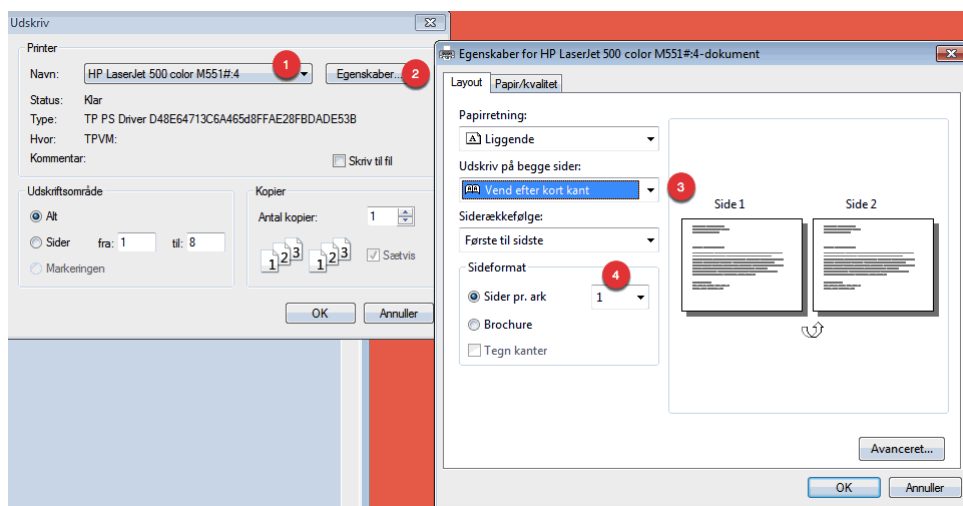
Udskriv

Printer

Navn: HP LaserJet 500 color M551#:4

1

Egenskaber...

2

Status: Klar

Type: TP PS Driver D48E64713C6A465d8FFAE28FBDADE53B

Hvor: TPVM:

Kommentar:

Skriv til fil

Udskriftsområde

Alt

Sider fra: 1 til: 8

Markeringen

Kopier

Antal kopier: 1

Sætvis

OK

Annuller

Egenskaber for HP LaserJet 500 color M551#:4-dokument

Layout

Papir/kvalitet

Papirretning:

Liggende

Udskriv på begge sider:

Vend efter kort kant

3

Siderækkefølge:

Første til sidste

Sideformat

4

Sider pr. ark

1

Brochure

Tegn kanter

Side 1

Side 2

Avanceret...

OK

Annuller